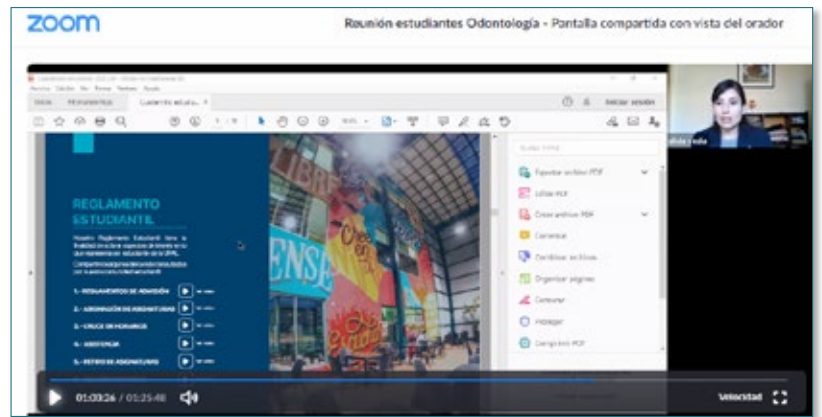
zoom

Reunión estudiantes Odontología - Pantalla compartida con vista del orador

Inicio Herramientas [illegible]

Iniciar sesión

REGLAMENTO ESTUDIANTIL

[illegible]

1.- REGLAMENTO DE ADMISIÓN
2.- ADHOMOLOGACIÓN DE ASIGNATURAS
3.- CRUCE DE HORARIOS
4.- ASISTENCIA
5.- RETIRO DE ASIGNATURAS

Exportar archivo PDF
Editar PDF
Crear archivo PDF
Comentar
Combinar archivos
Organizar páginas
Censurar
Proteger
Comprimir PDF

01:03:26 / 01:25:48

Velocidad